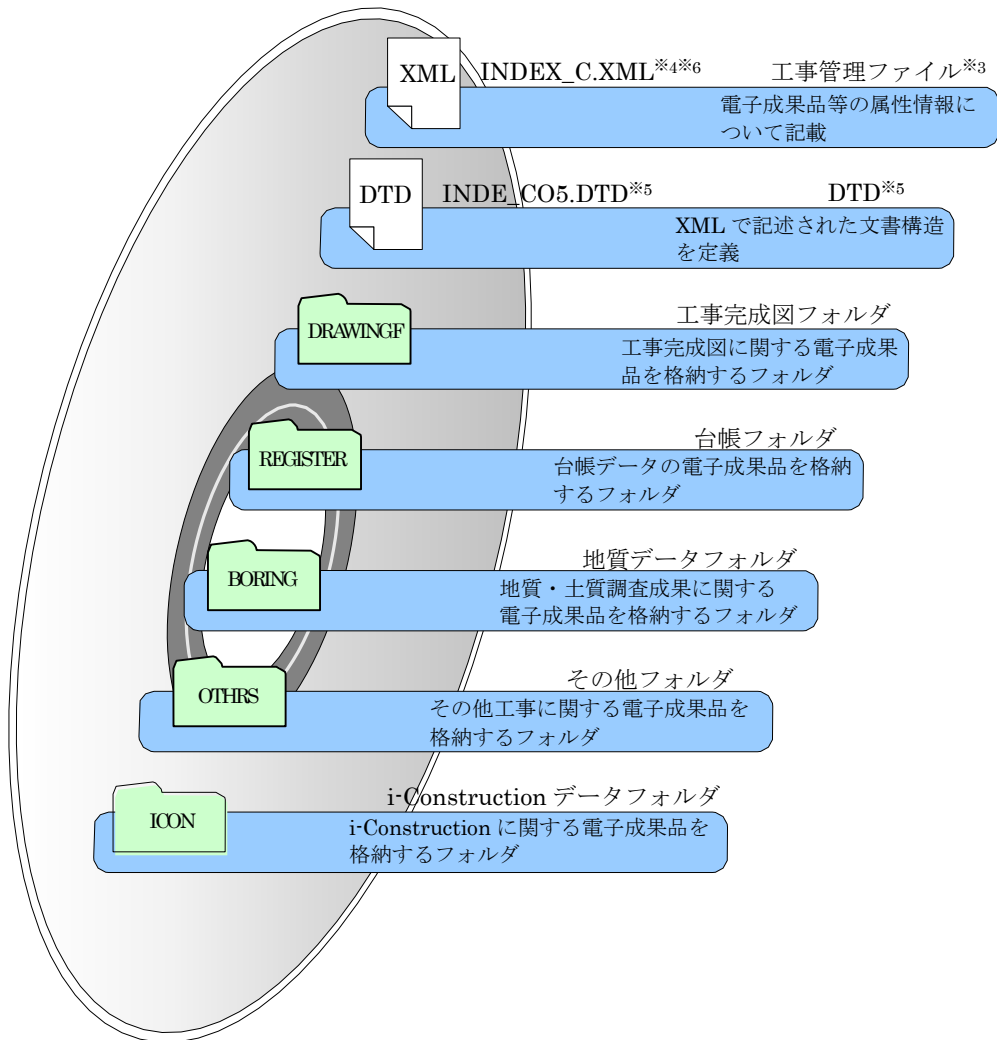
XML INDEX_C.XML※4※6 工事管理ファイル※3

電子成果品等の属性情報について記載

DTD INDE_CO5.DTD※5 DTD※5

XML で記述された文書構造を定義

DRAWINGF 工事完成図フォルダ

工事完成図に関する電子成果品を格納するフォルダ

REGISTER 台帳フォルダ

台帳データの電子成果品を格納するフォルダ

BORING 地質データフォルダ

地質・土質調査成果に関する電子成果品を格納するフォルダ

OTHRS その他フォルダ

その他工事に関する電子成果品を格納するフォルダ

ICON i-Construction データフォルダ

i-Construction に関する電子成果品を格納するフォルダ